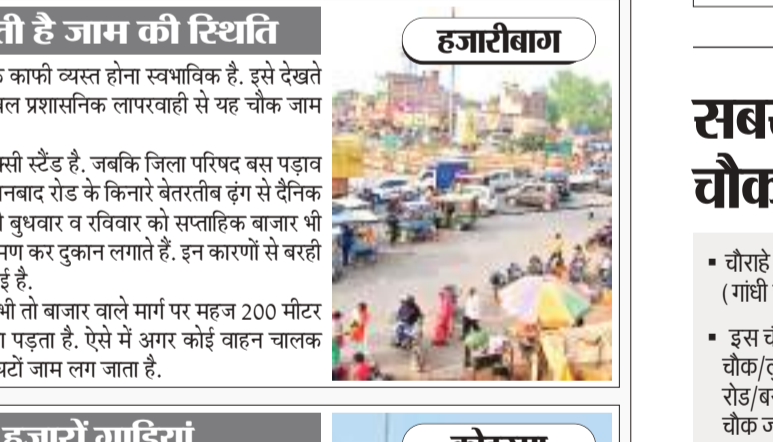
ती है जाम की स्थिति

क काफी व्यस्त होना स्वभाविक है. इसे देखते ल प्रशासनिक लापरवाही से यह चौक जाम

सी स्टैंड है. जबकि जिला परिषद बस पड़ाव नबाद रोड के किनारे बेतरतीब ढंग से दैनिक बुधवार व रविवार को सप्ताहिक बाजार भी मण कर दुकान लगाते हैं. इन कारणों से बरही ई है.

भी तो बाजार वाले मार्ग पर महज 200 मीटर ा पड़ता है. ऐसे में अगर कोई वाहन चालक टों जाम लग जाता है.

हजारीबाग

सब चौक

▪ चौराहे (गांधी

▪ इस चं चौक/ रोड/ब चौक ज

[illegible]